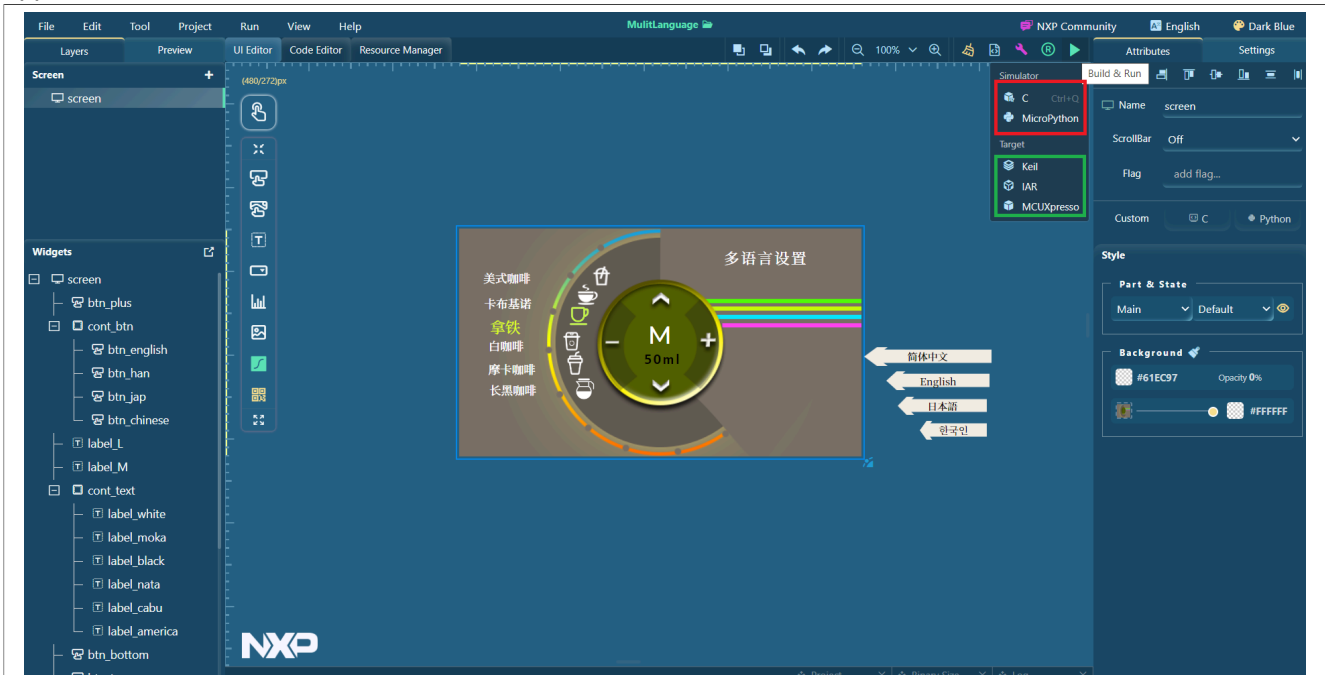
File Edit Tool Project Run View Help

MulitLanguage

NXP Community English Dark Blue

Layers Preview UI Editor Code Editor Resource Manager

100%

Attributes Settings

Build & Run

Screen +

screen

(480/272)px

Simulator

C Ctrl+Q

MicroPython

Target

Keil

IAR

MCUXpresso

Name screen

ScrollBar Off

Flag add flag...

Custom C Python

Style

Part & State

Main Default

Background

#61EC97 Opacity 0%

#FFFFFF

Widgets

screen
btn_plus
cont_btn
btn_english
btn_han
btn_jap
btn_chinese
label_L
label_M
cont_text
label_white
label_moka
label_black
label_nata
label_cabu
label_america
btn_bottom

多语言设置

美式咖啡
卡布基诺
拿铁
白咖啡
摩卡咖啡
长黑咖啡

M
50ml

简体中文
English
日本語
한국인

NXP